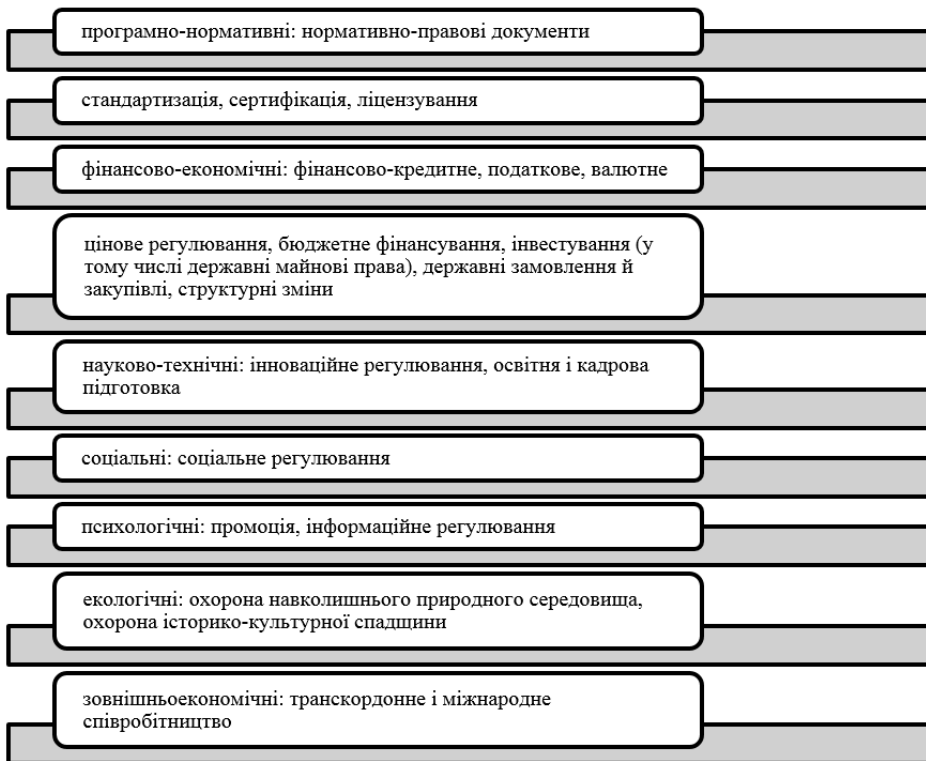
програмно-нормативні: нормативно-правові документи

стандартизація, сертифікація, ліцензування

фінансово-економічні: фінансово-кредитне, податкове, валютне

цінове регулювання, бюджетне фінансування, інвестування (у тому числі державні майнові права), державні замовлення й закупівлі, структурні зміни

науково-технічні: інноваційне регулювання, освітня і кадрова підготовка

соціальні: соціальне регулювання

психологічні: промоція, інформаційне регулювання

екологічні: охорона навколишнього природного середовища, охорона історико-культурної спадщини

зовнішньоекономічні: транскордонне і міжнародне співробітництво